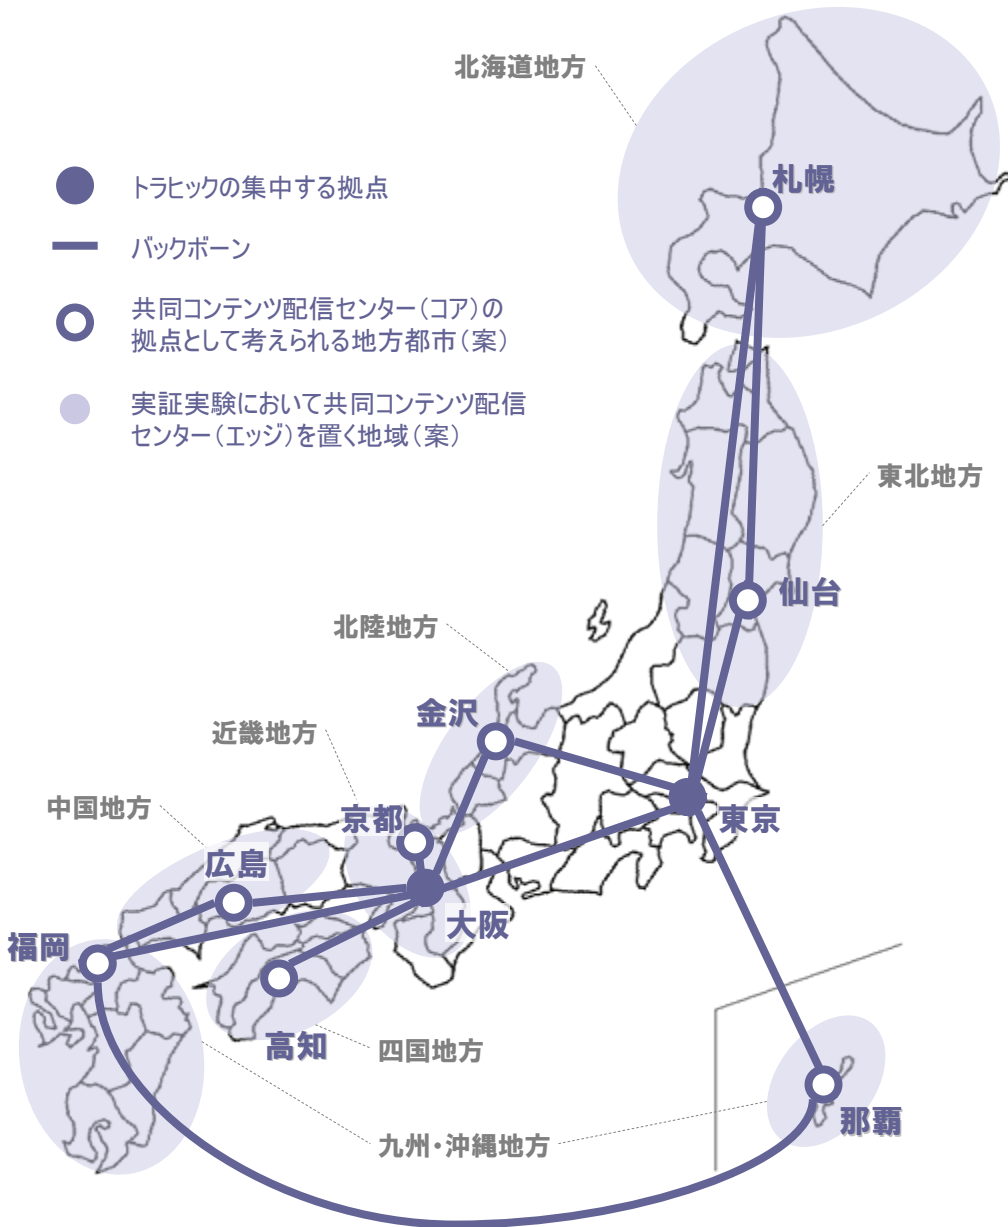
北海道地方

トラヒックの集中する拠点

バックボーン

共同コンテンツ配信センター（コア）の拠点として考えられる地方都市（案）

実証実験において共同コンテンツ配信センター（エッジ）を置く地域（案）

札幌

東北地方

仙台

北陸地方

金沢

近畿地方

中国地方

京都

東京

広島

大阪

福岡

高知

四国地方

那覇

九州・沖縄地方